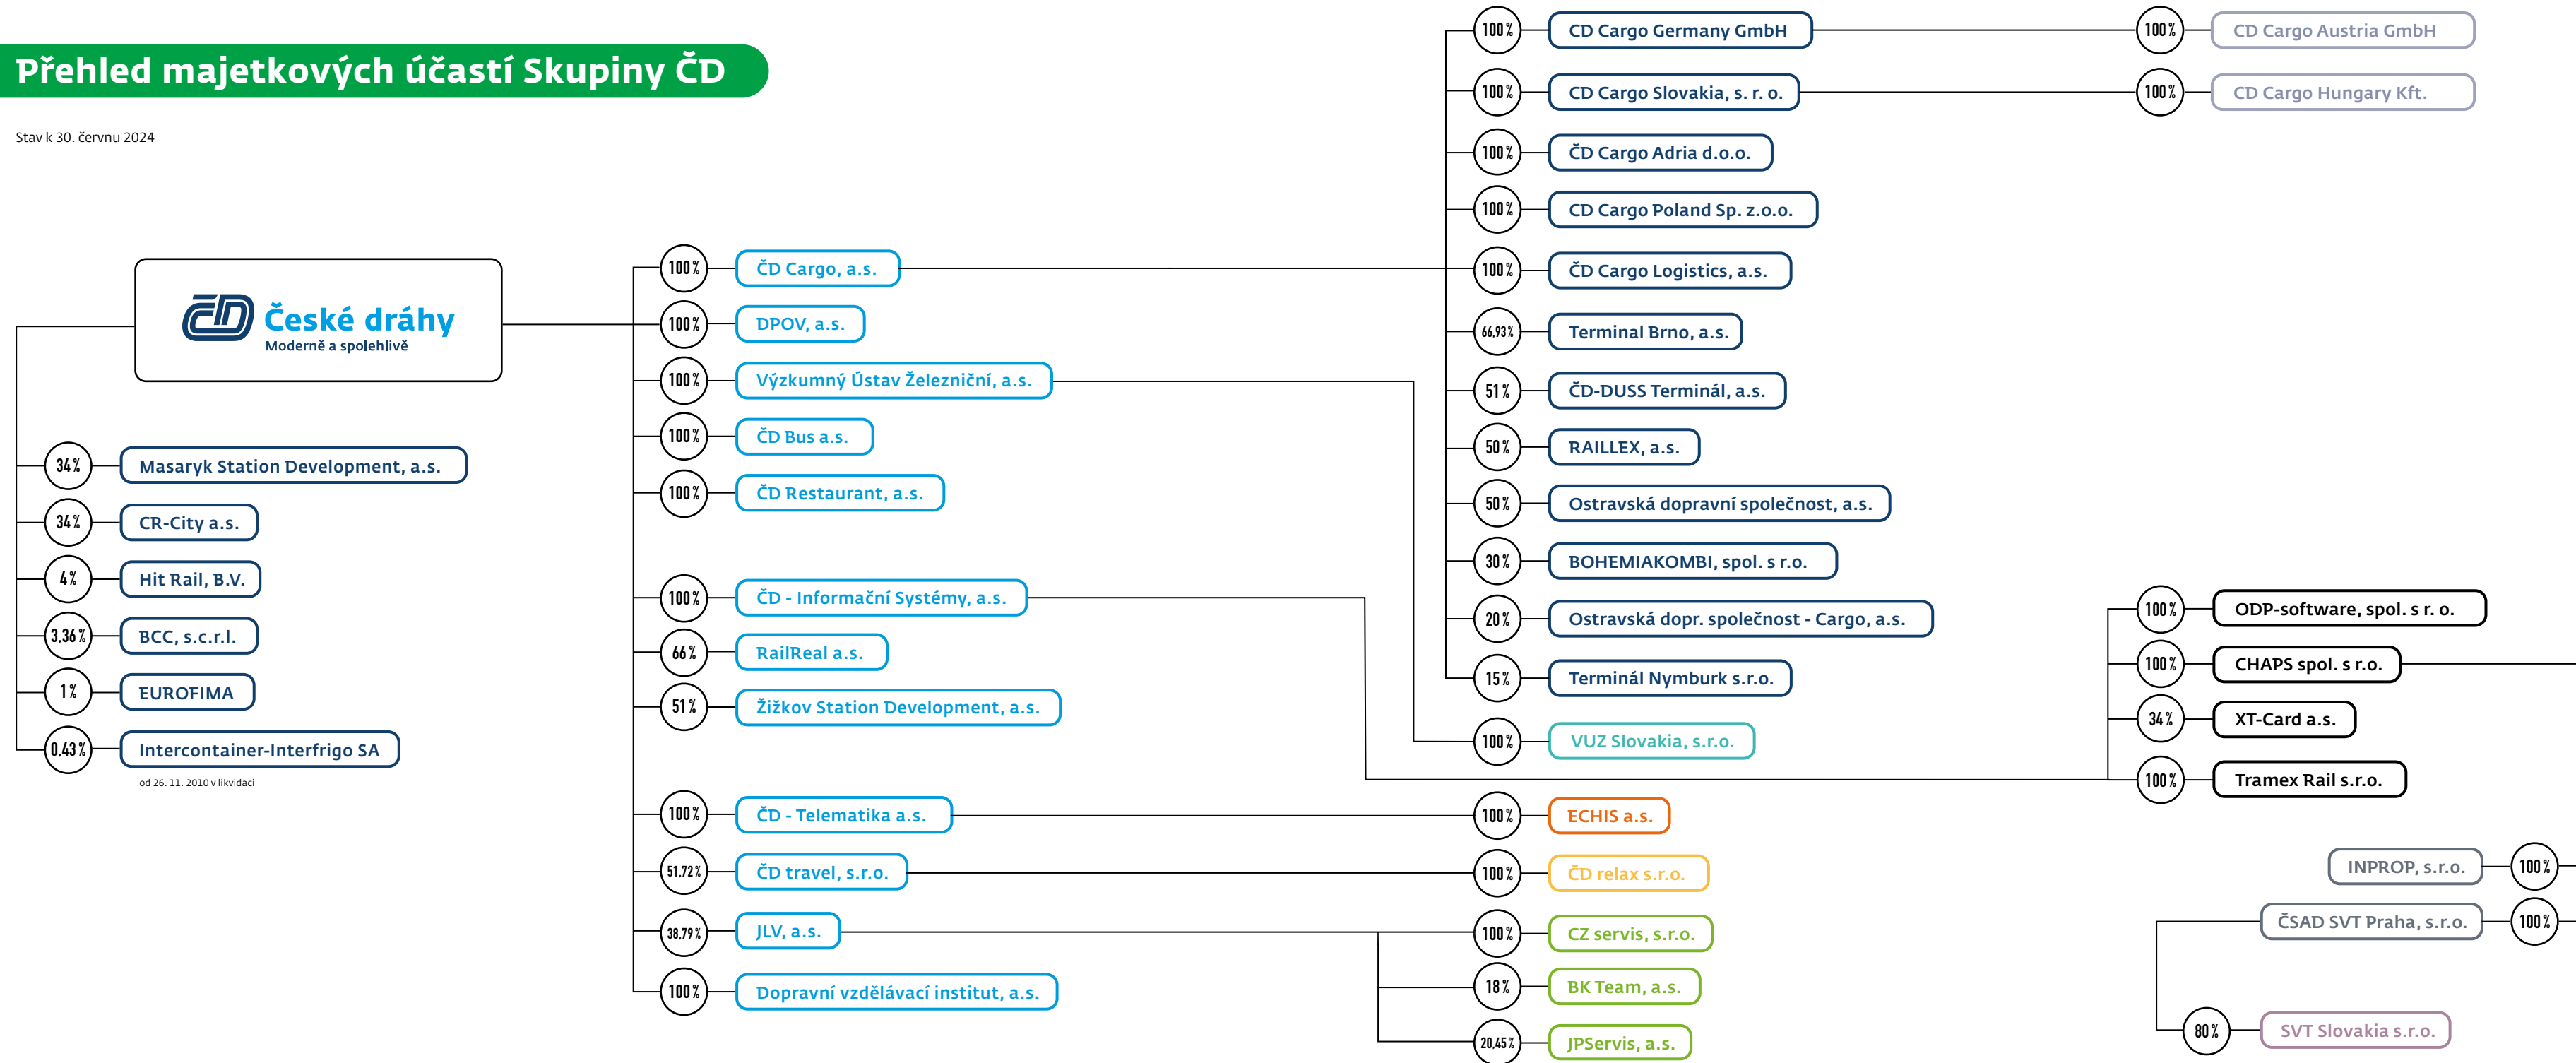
Přehled majetkových účastí Skupiny ČD

Stav k 30. červnu 2024

České dráhy
Moderně a spolehlivě

34 % Masaryk Station Development, a.s.
34 % CR-City a.s.
4 % Hit Rail, B.V.
3,36 % BCC, s.c.r.l.
1 % EUROFIMA
0,43 % Intercontainer-Interfrigo SA
od 26. 11. 2010 v likvidaci

100 % ČD Cargo, a.s.
100 % DPOV, a.s.
100 % Výzkumný Ústav Železniční, a.s.
100 % ČD Bus a.s.
100 % ČD Restaurant, a.s.
100 % ČD - Informační Systémy, a.s.
66 % RailReal a.s.
51 % Žižkov Station Development, a.s.
100 % ČD - Telematika a.s.
51,72 % ČD travel, s.r.o.
38,79 % JLV, a.s.
100 % Dopravní vzdělávací institut, a.s.

100 % CD Cargo Germany GmbH
100 % CD Cargo Slovakia, s. r. o.
100 % ČD Cargo Adria d.o.o.
100 % CD Cargo Poland Sp. z.o.o.
100 % ČD Cargo Logistics, a.s.
66,93 % Terminal Brno, a.s.
51 % ČD-DUSS Terminál, a.s.
50 % RAILLEX, a.s.
50 % Ostravská dopravní společnost, a.s.
30 % BOHEMIAKOMBI, spol. s r.o.
20 % Ostravská dopr. společnost - Cargo, a.s.
15 % Terminál Nymburk s.r.o.
100 % VUZ Slovakia, s.r.o.
100 % ECHIS a.s.
100 % ČD relax s.r.o.
100 % CZ servis, s.r.o.
18 % BK Team, a.s.
20,45 % JPServis, a.s.

100 % CD Cargo Austria GmbH
100 % CD Cargo Hungary Kft.

100 % ODP-software, spol. s r. o.
100 % CHAPS spol. s r.o.
34 % XT-Card a.s.
100 % Tramex Rail s.r.o.

INPROP, s.r.o. 100 %
ČSAD SVT Praha, s.r.o. 100 %
80 % SVT Slovakia s.r.o.